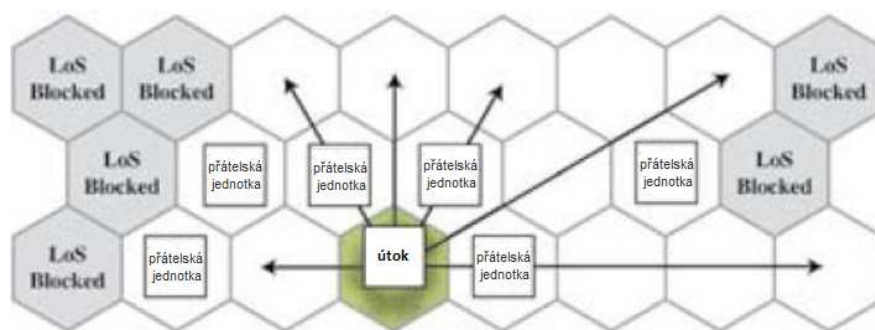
LoS Blocked

LoS Blocked

LoS Blocked

LoS Blocked

přátelská jednotka

přátelská jednotka

přátelská jednotka

přátelská jednotka

LoS Blocked

LoS Blocked

přátelská jednotka

útok

přátelská jednotka